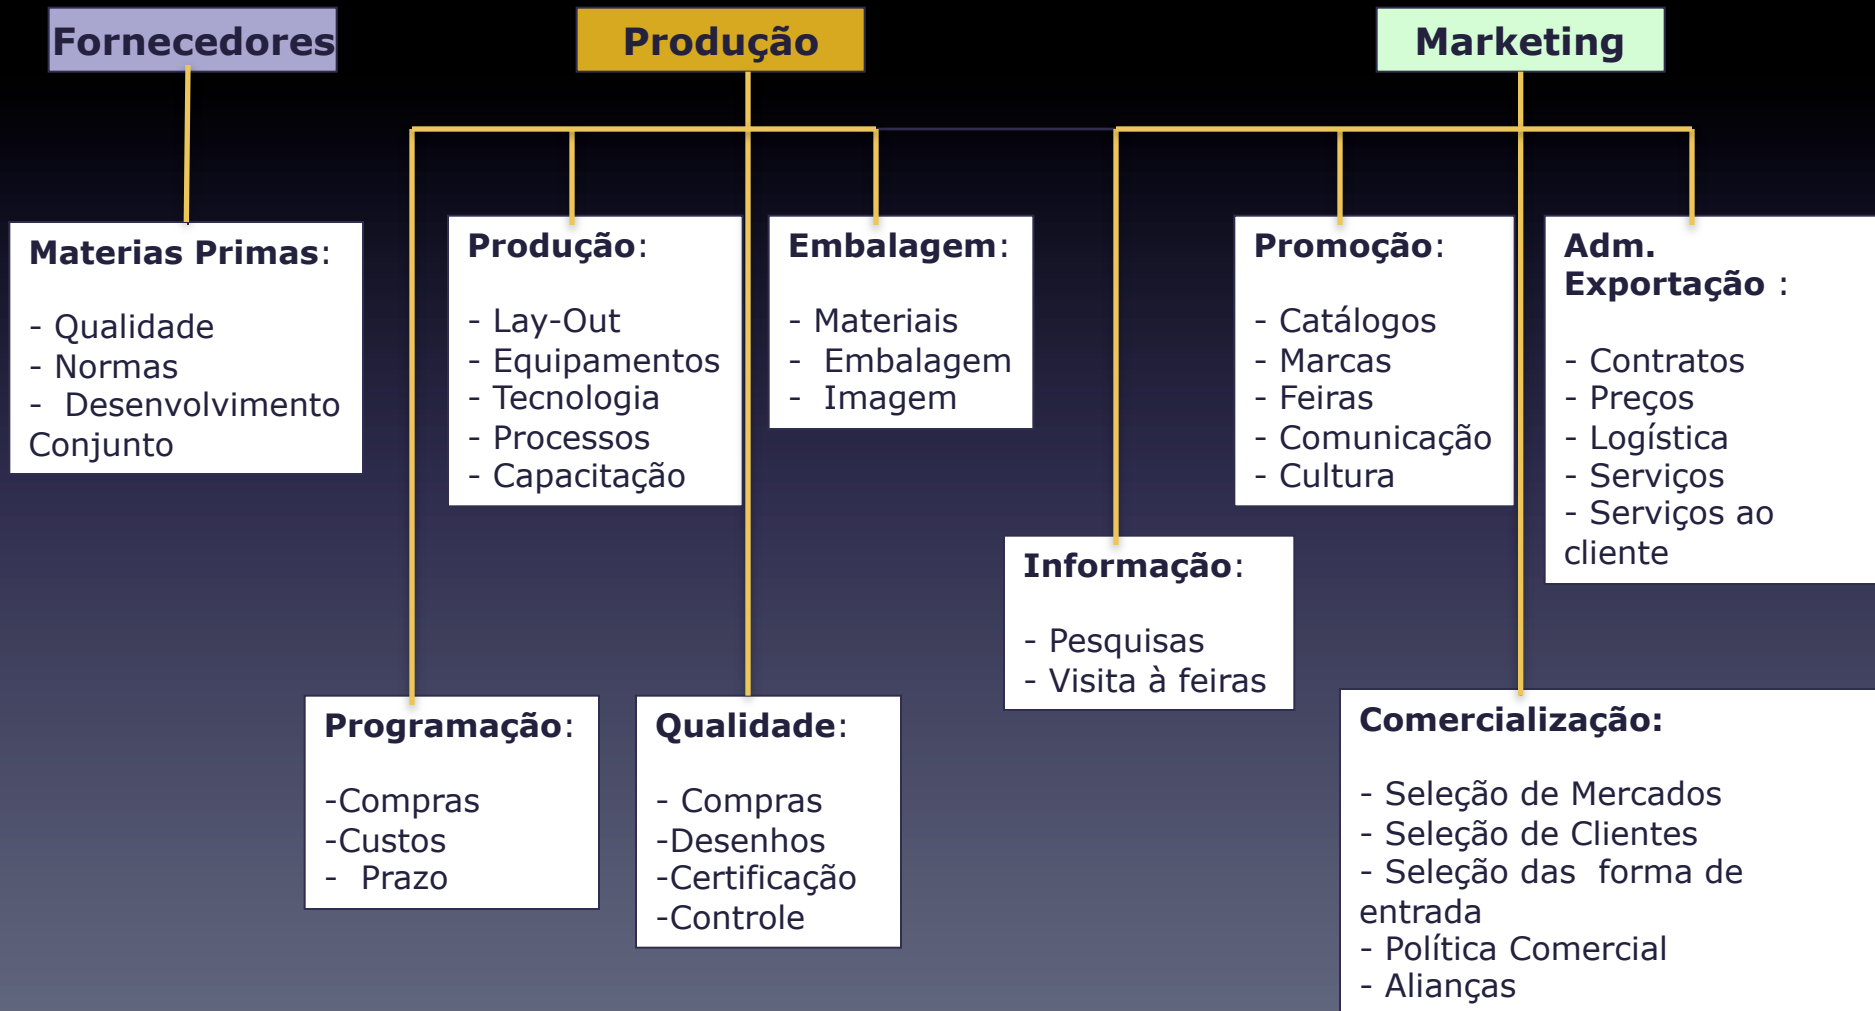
Fornecedores

Produção

Marketing

Materias Primas:

- Qualidade
- Normas
- Desenvolvimento Conjunto

Produção:

- Lay-Out
- Equipamentos
- Tecnologia
- Processos
- Capacitação

Embalagem:

- Materiais
- Embalagem
- Imagem

Promoção:

- Catálogos
- Marcas
- Feiras
- Comunicação
- Cultura

Adm. Exportação :

- Contratos
- Preços
- Logística
- Serviços
- Serviços ao cliente

Informação:

- Pesquisas
- Visita à feiras

Programação:

-Compras
-Custos
- Prazo

Qualidade:

- Compras
-Desenhos
-Certificação
-Controle

Comercialização:

- Seleção de Mercados
- Seleção de Clientes
- Seleção das forma de entrada
- Política Comercial
- Alianças